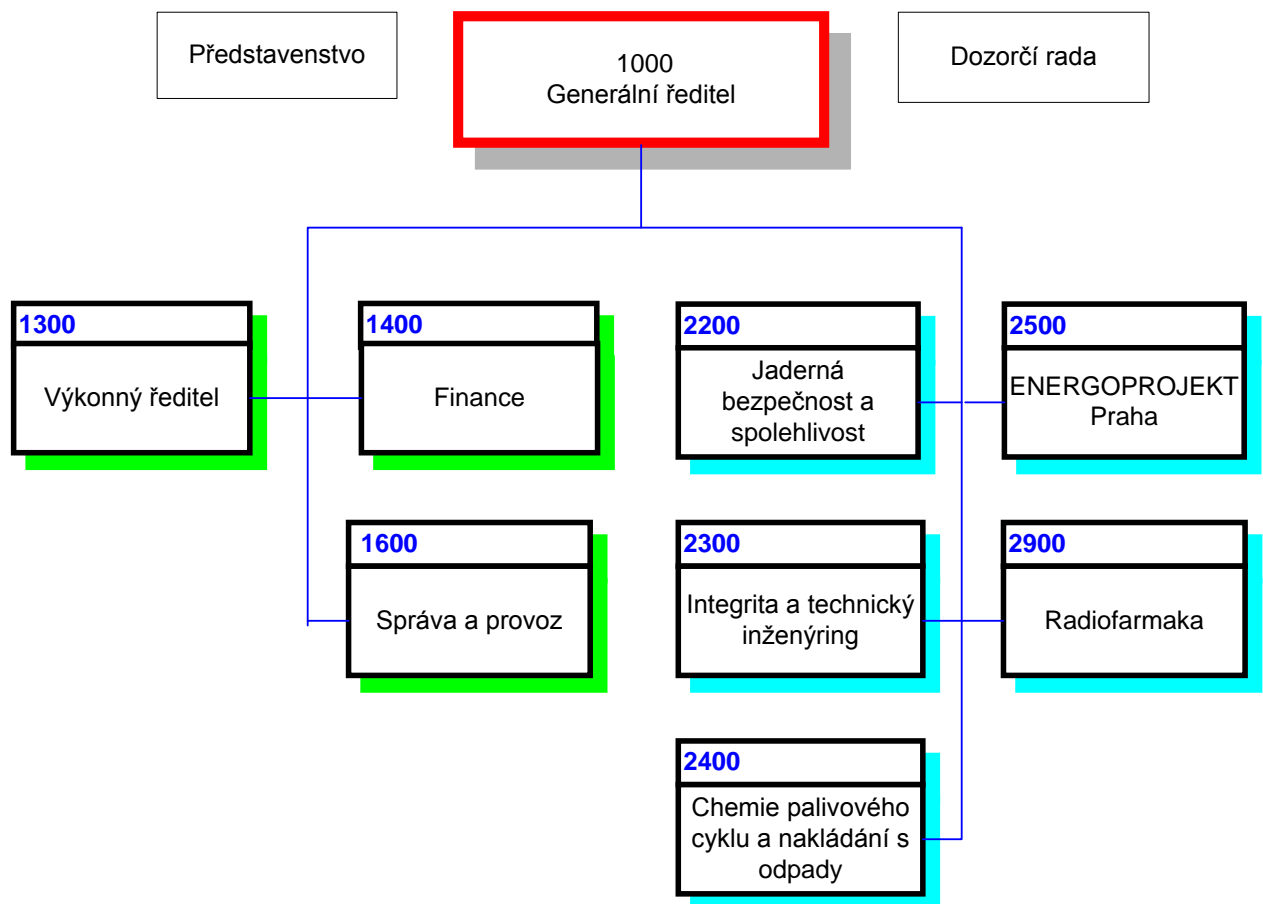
Představenstvo

1000
Generální ředitel

Dozorčí rada

1300
Výkonný ředitel

1400
Finance

2200
Jaderná bezpečnost a spolehlivost

2500
ENERGOPROJEKT Praha

1600
Správa a provoz

2300
Integrita a technický inženýring

2900
Radiofarmaka

2400
Chemie palivového cyklu a nakládání s odpady